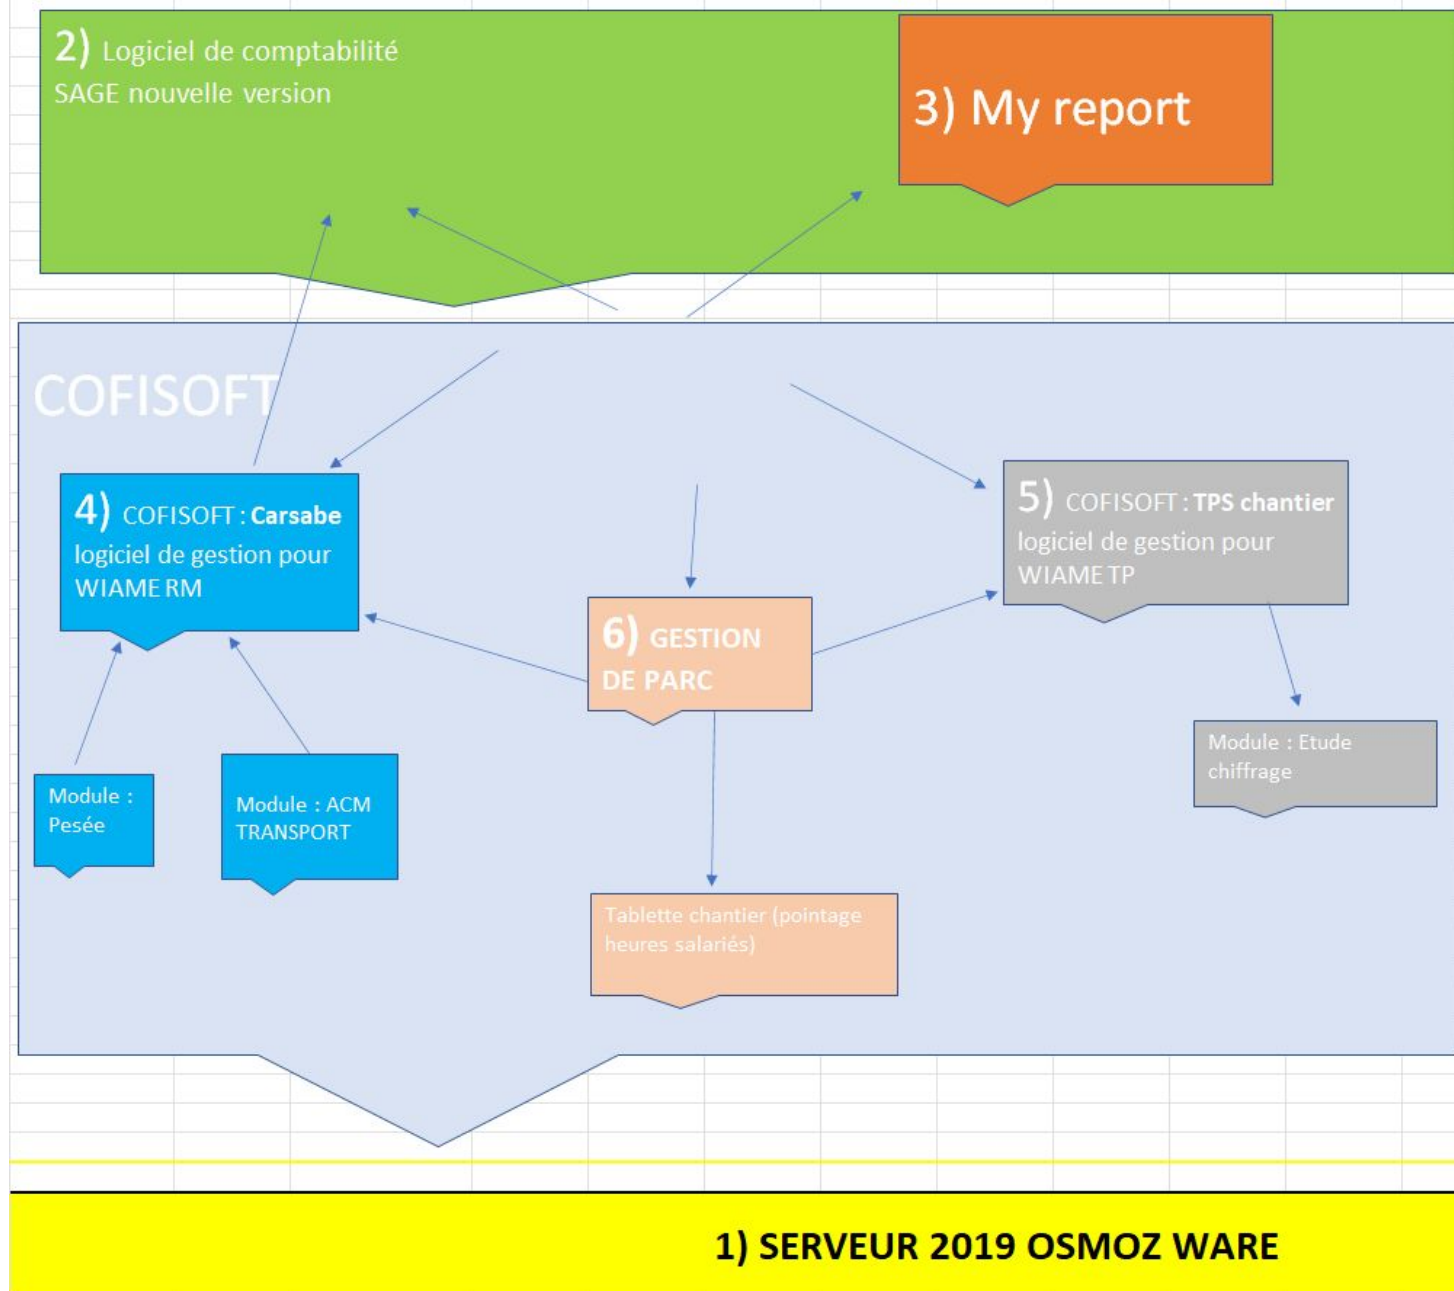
2) Logiciel de comptabilité
SAGE nouvelle version

3) My report

COFISOFT

4) COFISOFT : Carsabe
logiciel de gestion pour WIAME RM

5) COFISOFT : TPS chantier
logiciel de gestion pour WIAME TP

6) GESTION DE PARC

Module : Pesée

Module : ACM TRANSPORT

Module : Etude chiffrage

Tablette chantier (pointage heures salariés)

1) SERVEUR 2019 OSMOZ WARE